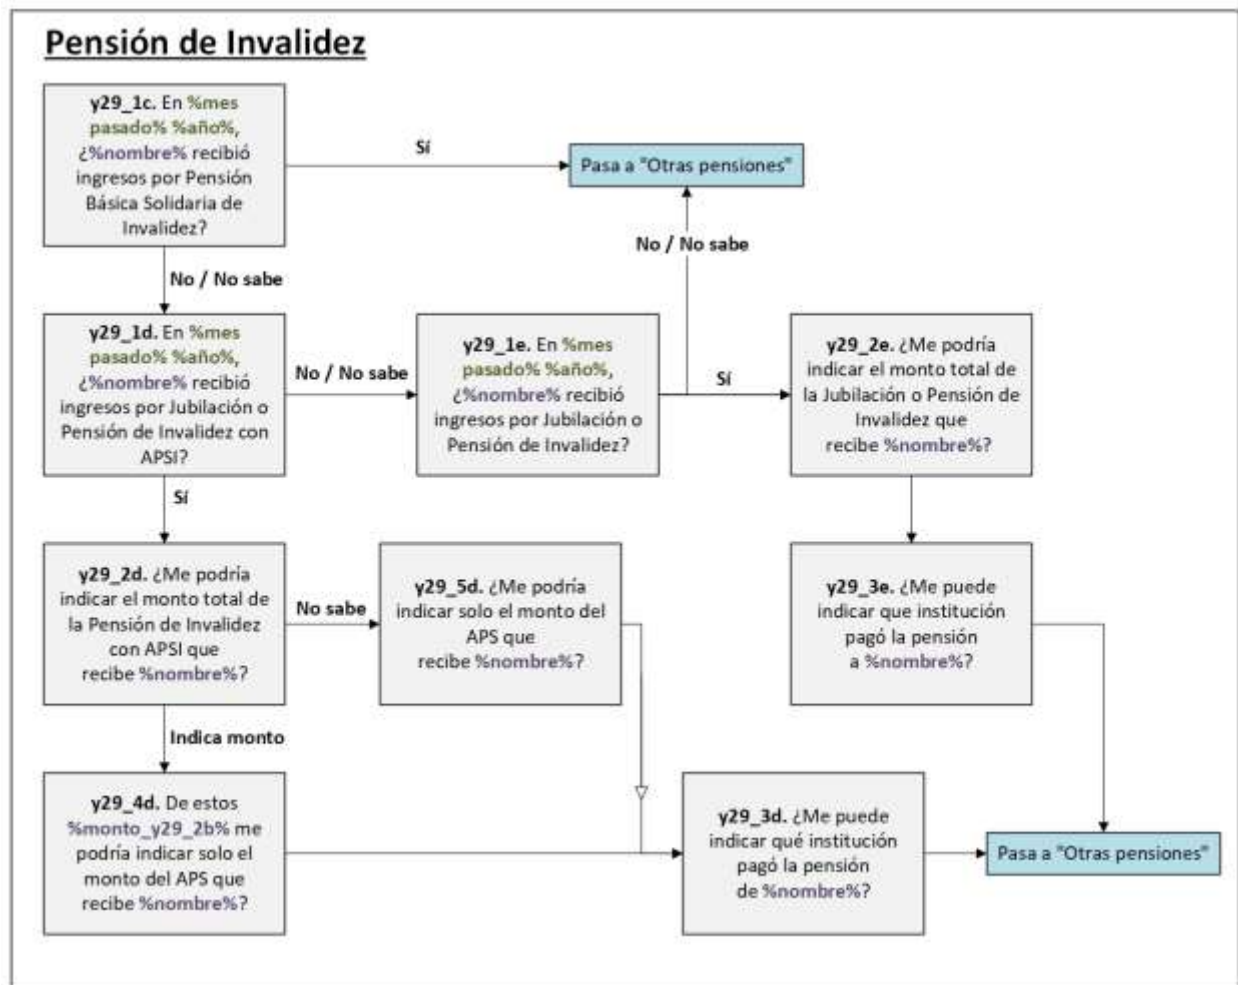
Pensión de Invalidez

y29_1c. En %mes pasado% %año%, ¿%nombre% recibió ingresos por Pensión Básica Solidaria de Invalidez?

Sí

Pasa a "Otras pensiones"

No / No sabe

No / No sabe

y29_1d. En %mes pasado% %año%, ¿%nombre% recibió ingresos por Jubilación o Pensión de Invalidez con APSI?

No / No sabe

y29_1e. En %mes pasado% %año%, ¿%nombre% recibió ingresos por Jubilación o Pensión de Invalidez?

Sí

y29_2e. ¿Me podría indicar el monto total de la Jubilación o Pensión de Invalidez que recibe %nombre%?

Sí

y29_2d. ¿Me podría indicar el monto total de la Pensión de Invalidez con APSI que recibe %nombre%?

No sabe

y29_5d. ¿Me podría indicar solo el monto del APS que recibe %nombre%?

y29_3e. ¿Me puede indicar que institución pagó la pensión a %nombre%?

Indica monto

y29_4d. De estos %monto_y29_2b% me podría indicar solo el monto del APS que recibe %nombre%?

y29_3d. ¿Me puede indicar qué institución pagó la pensión de %nombre%?

Pasa a "Otras pensiones"